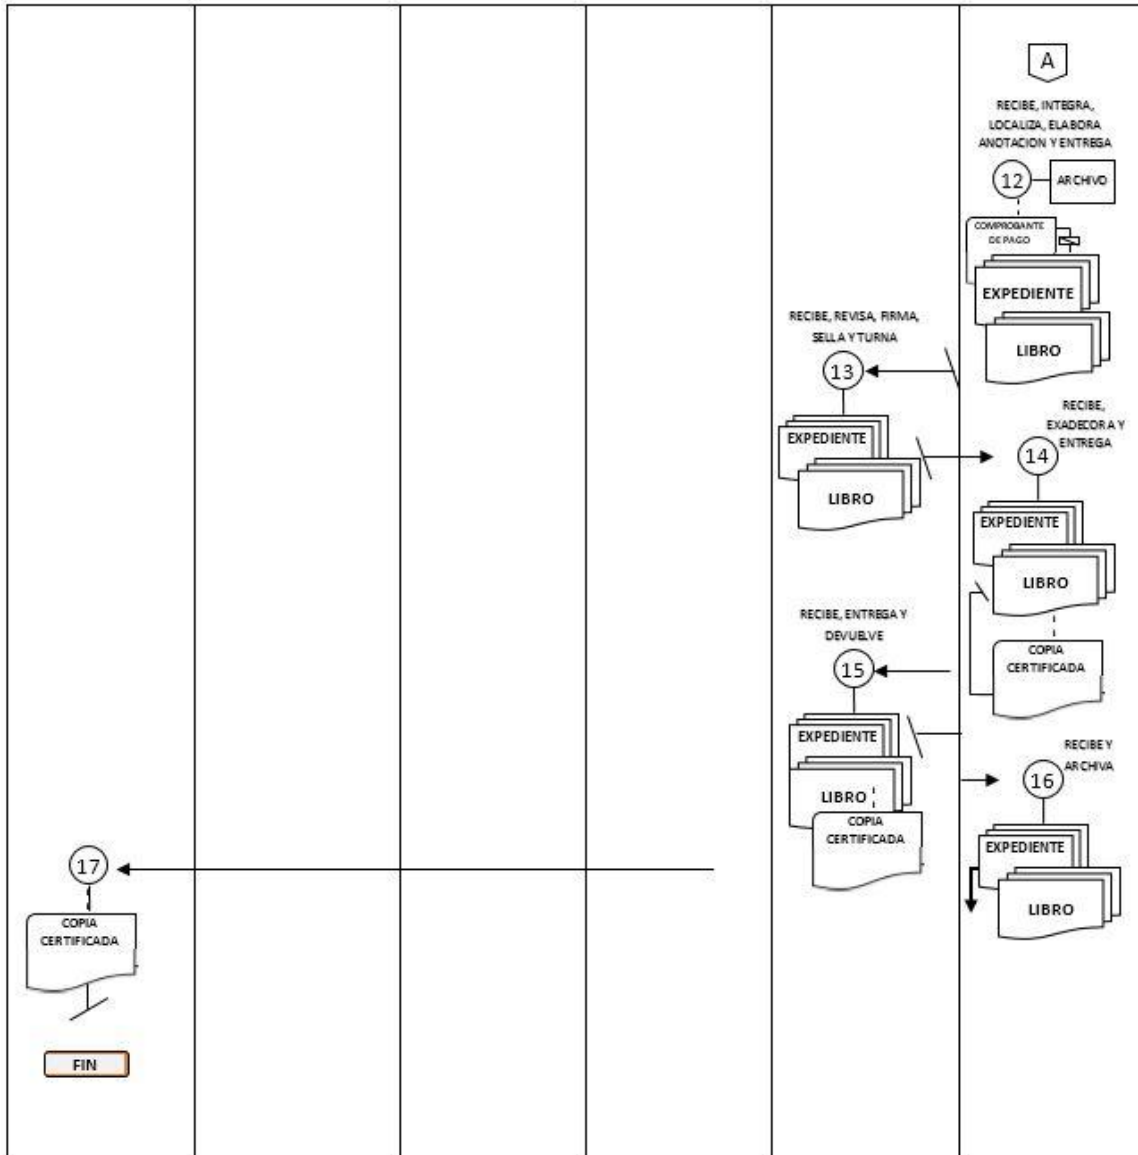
A

RECIBE, INTEGRA, LOCALIZA, ELABORA ANOTACION Y ENTREGA

12

ARCHIVO

COMPROBANTE DE PAGO

EXPEDIENTE

LIBRO

RECIBE, REVISA, FIRMA, SELLA Y TURNA

13

EXPEDIENTE

LIBRO

RECIBE, EXADECORA Y ENTREGA

14

EXPEDIENTE

LIBRO

COPIA CERTIFICADA

RECIBE, ENTREGA Y DEVUELVE

15

EXPEDIENTE

LIBRO

COPIA CERTIFICADA

RECIBE Y ARCHIVA

16

EXPEDIENTE

LIBRO

17

COPIA CERTIFICADA

FIN